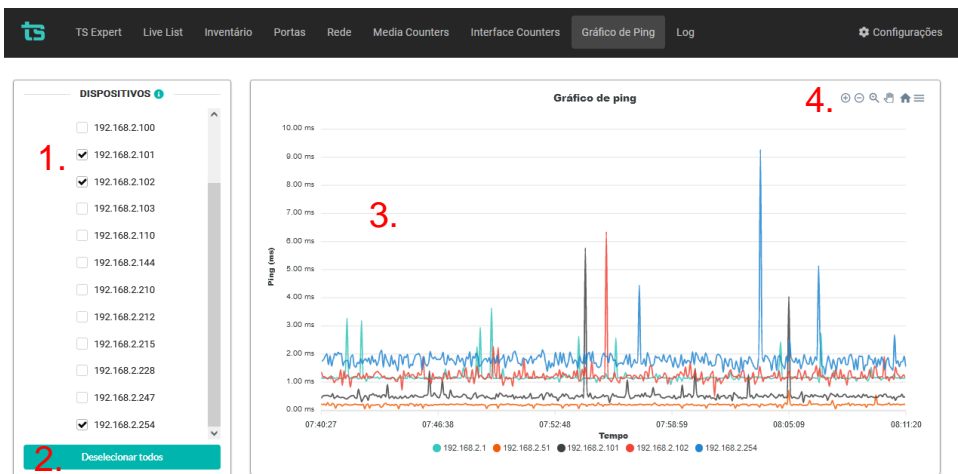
TS Expert Live List Inventário Portas Rede Media Counters Interface Counters Gráfico de Ping Log

Configurações

DISPOSITIVOS

192.168.2.100
1. 192.168.2.101
192.168.2.102
192.168.2.103
192.168.2.110
192.168.2.144
192.168.2.210
192.168.2.212
192.168.2.215
192.168.2.228
192.168.2.247
192.168.2.254

Deselecionar todos
2.

Gráfico de ping
4.
3.

10.00 ms
9.00 ms
8.00 ms
7.00 ms
6.00 ms
5.00 ms
4.00 ms
3.00 ms
2.00 ms
1.00 ms
0.00 ms

Ping (ms)

07:40:27 07:46:38 07:52:48 07:58:59 08:05:09 08:11:20
Tempo

192.168.2.1 192.168.2.51 192.168.2.101 192.168.2.102 192.168.2.254